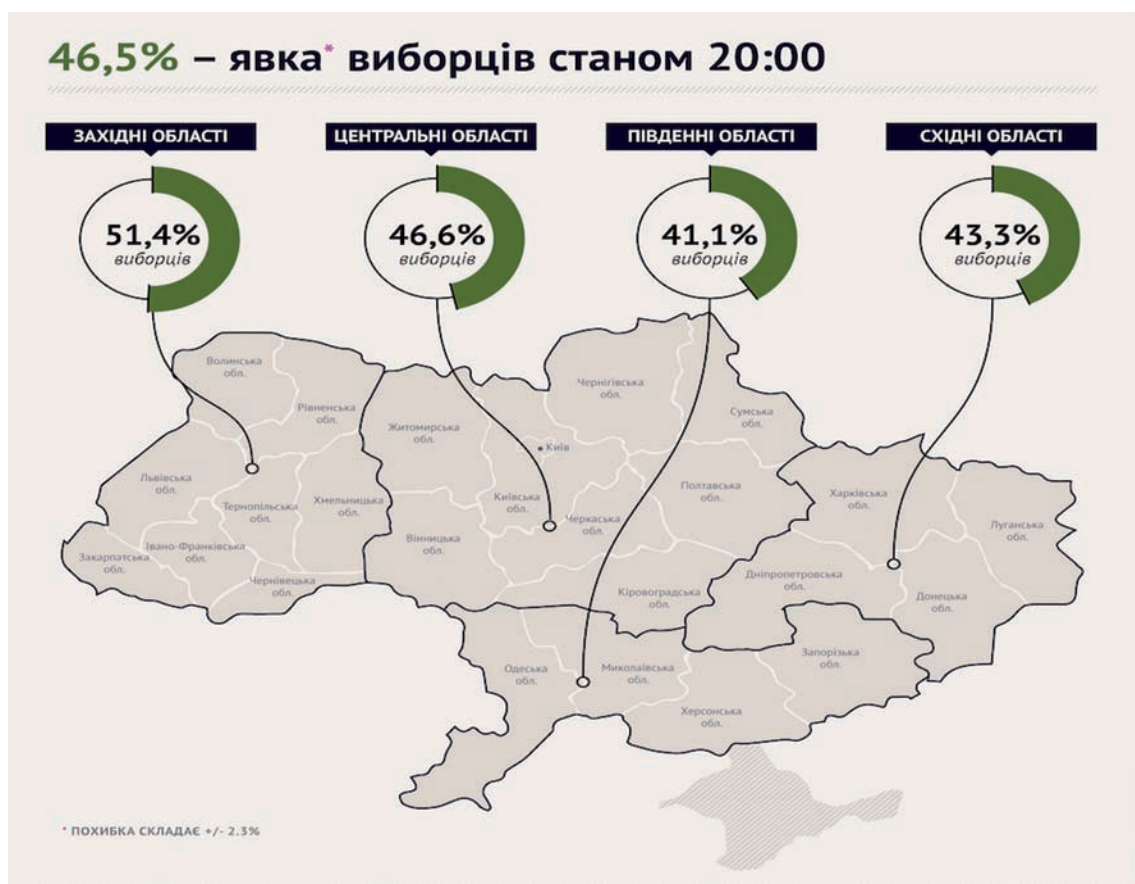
46,5% – явка* виборців станом 20:00

ЗАХІДНІ ОБЛАСТІ

51,4%
виборців

ЦЕНТРАЛЬНІ ОБЛАСТІ

46,6%
виборців

ПІВДЕННІ ОБЛАСТІ

41,1%
виборців

СХІДНІ ОБЛАСТІ

43,3%
виборців

Волинська обл.

Рівненська обл.

Львівська обл.

Тернопільська обл.

Хмельницька обл.

Закарпатська обл.

Івано-Франківська обл.

Чернівецька обл.

Житомирська обл.

Київ

Київська обл.

Черкаська обл.

Вінницька обл.

Чернігівська обл.

Сумська обл.

Полтавська обл.

Кіровоградська обл.

Одеська обл.

Миколаївська обл.

Херсонська обл.

Харківська обл.

Луганська обл.

Дніпропетровська обл.

Донецька обл.

Запорізька обл.

* ПОХИБКА СКЛАДАЄ +/- 2.3%